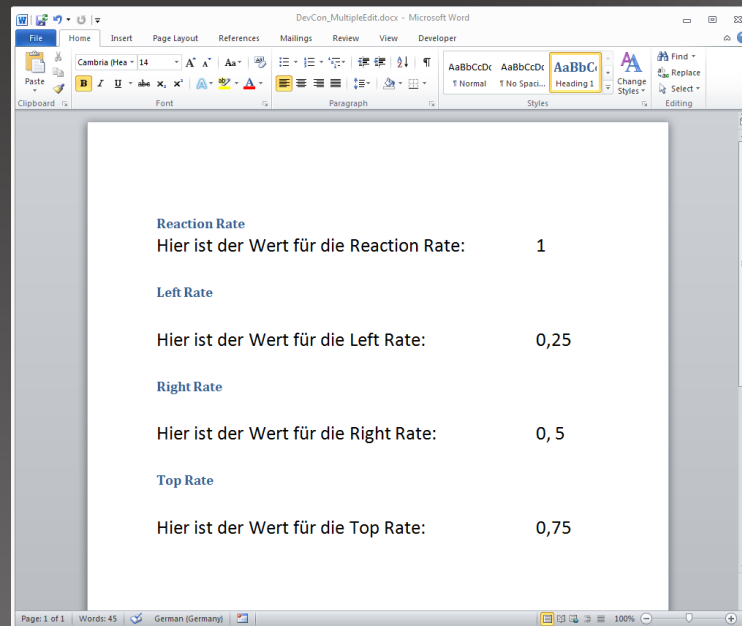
DevCon_MultipleEdit.docx - Microsoft Word

File Home Insert Page Layout References Mailings Review View Developer

Paste
Clipboard

Cambria (Hea 14
B I U abe $x_2$ $x^2$ A
Font

Paragraph

AaBbCcDc ¶ Normal
AaBbCcDc ¶ No Spaci...
AaBbCc Heading 1
Change Styles
Styles

Find
Replace
Select
Editing

Reaction Rate
Hier ist der Wert für die Reaction Rate: 1

Left Rate

Hier ist der Wert für die Left Rate: 0,25

Right Rate

Hier ist der Wert für die Right Rate: 0, 5

Top Rate

Hier ist der Wert für die Top Rate: 0,75

Page: 1 of 1 Words: 45 German (Germany) 100%